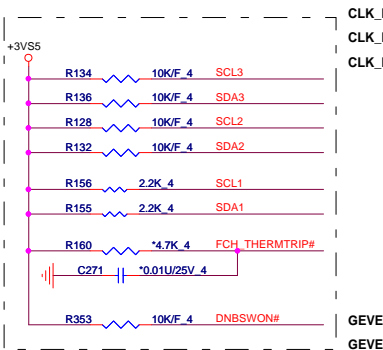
CLK_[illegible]
CLK_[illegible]
CLK_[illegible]

+3VS5

R134 10K/F_4 SCL3
R136 10K/F_4 SDA3
R128 10K/F_4 SCL2
R132 10K/F_4 SDA2
R156 2.2K_4 SCL1
R155 2.2K_4 SDA1
R160 *4.7K_4 FCH_THERMTRIP#
C271 *0.01U/25V_4
R353 10K/F_4 DNBSWON#

GEVE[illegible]
GEVE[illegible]